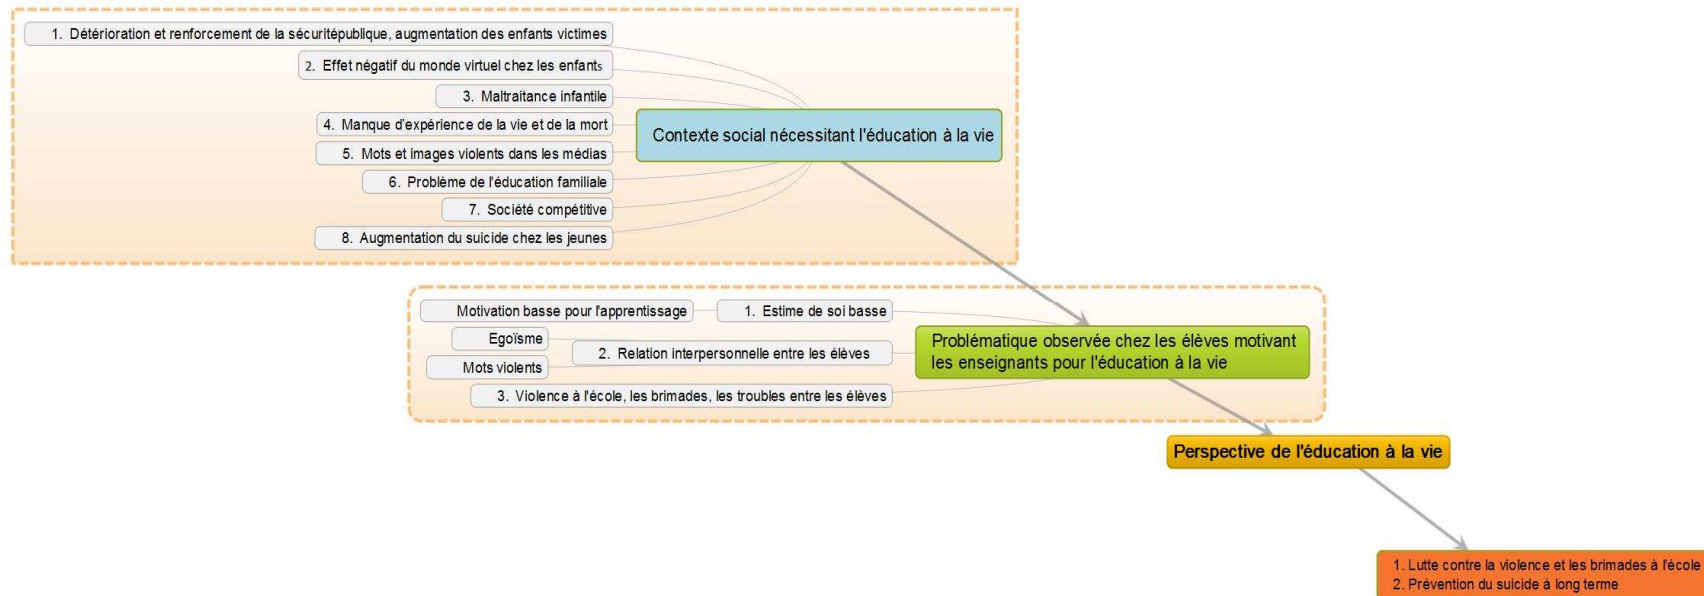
1. Détérioration et renforcement de la sécuritépublique, augmentation des enfants victimes

2. Effet négatif du monde virtuel chez les enfants

3. Maltraitance infantile

4. Manque d'expérience de la vie et de la mort

5. Mots et images violents dans les médias

6. Problème de l'éducation familiale

7. Société compétitive

8. Augmentation du suicide chez les jeunes

Contexte social nécessitant l'éducation à la vie

Motivation basse pour l'apprentissage

1. Estime de soi basse

Egoïsme

Mots violents

2. Relation interpersonnelle entre les élèves

3. Violence à l'école, les brimades, les troubles entre les élèves

Problématique observée chez les élèves motivant les enseignants pour l'éducation à la vie

Perspective de l'éducation à la vie

1. Lutte contre la violence et les brimades à l'école
2. Prévention du suicide à long terme